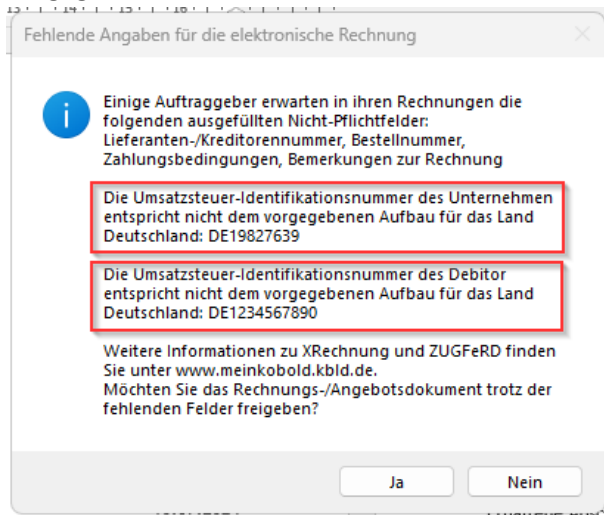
Fehlende Angaben für die elektronische Rechnung

Einige Auftraggeber erwarten in ihren Rechnungen die folgenden ausgefüllten Nicht-Pflichtfelder: Lieferanten-/Kreditorennummer, Bestellnummer, Zahlungsbedingungen, Bemerkungen zur Rechnung

Die Umsatzsteuer-Identifikationsnummer des Unternehmen entspricht nicht dem vorgegebenen Aufbau für das Land Deutschland: DE19827639

Die Umsatzsteuer-Identifikationsnummer des Debitor entspricht nicht dem vorgegebenen Aufbau für das Land Deutschland: DE1234567890

Weitere Informationen zu XRechnung und ZUGFeRD finden Sie unter www.meinkobold.kbld.de.
Möchten Sie das Rechnungs-/Angebotsdokument trotz der fehlenden Felder freigeben?

Ja
Nein